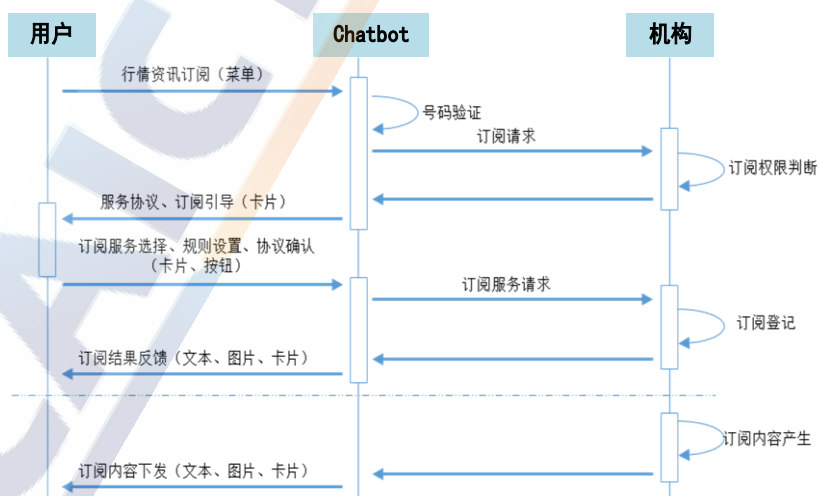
用户

Chatbot

机构

行情资讯订阅（菜单）

号码验证

订阅请求

订阅权限判断

服务协议、订阅引导（卡片）

订阅服务选择、规则设置、协议确认（卡片、按钮）

订阅服务请求

订阅登记

订阅结果反馈（文本、图片、卡片）

订阅内容产生

订阅内容下发（文本、图片、卡片）